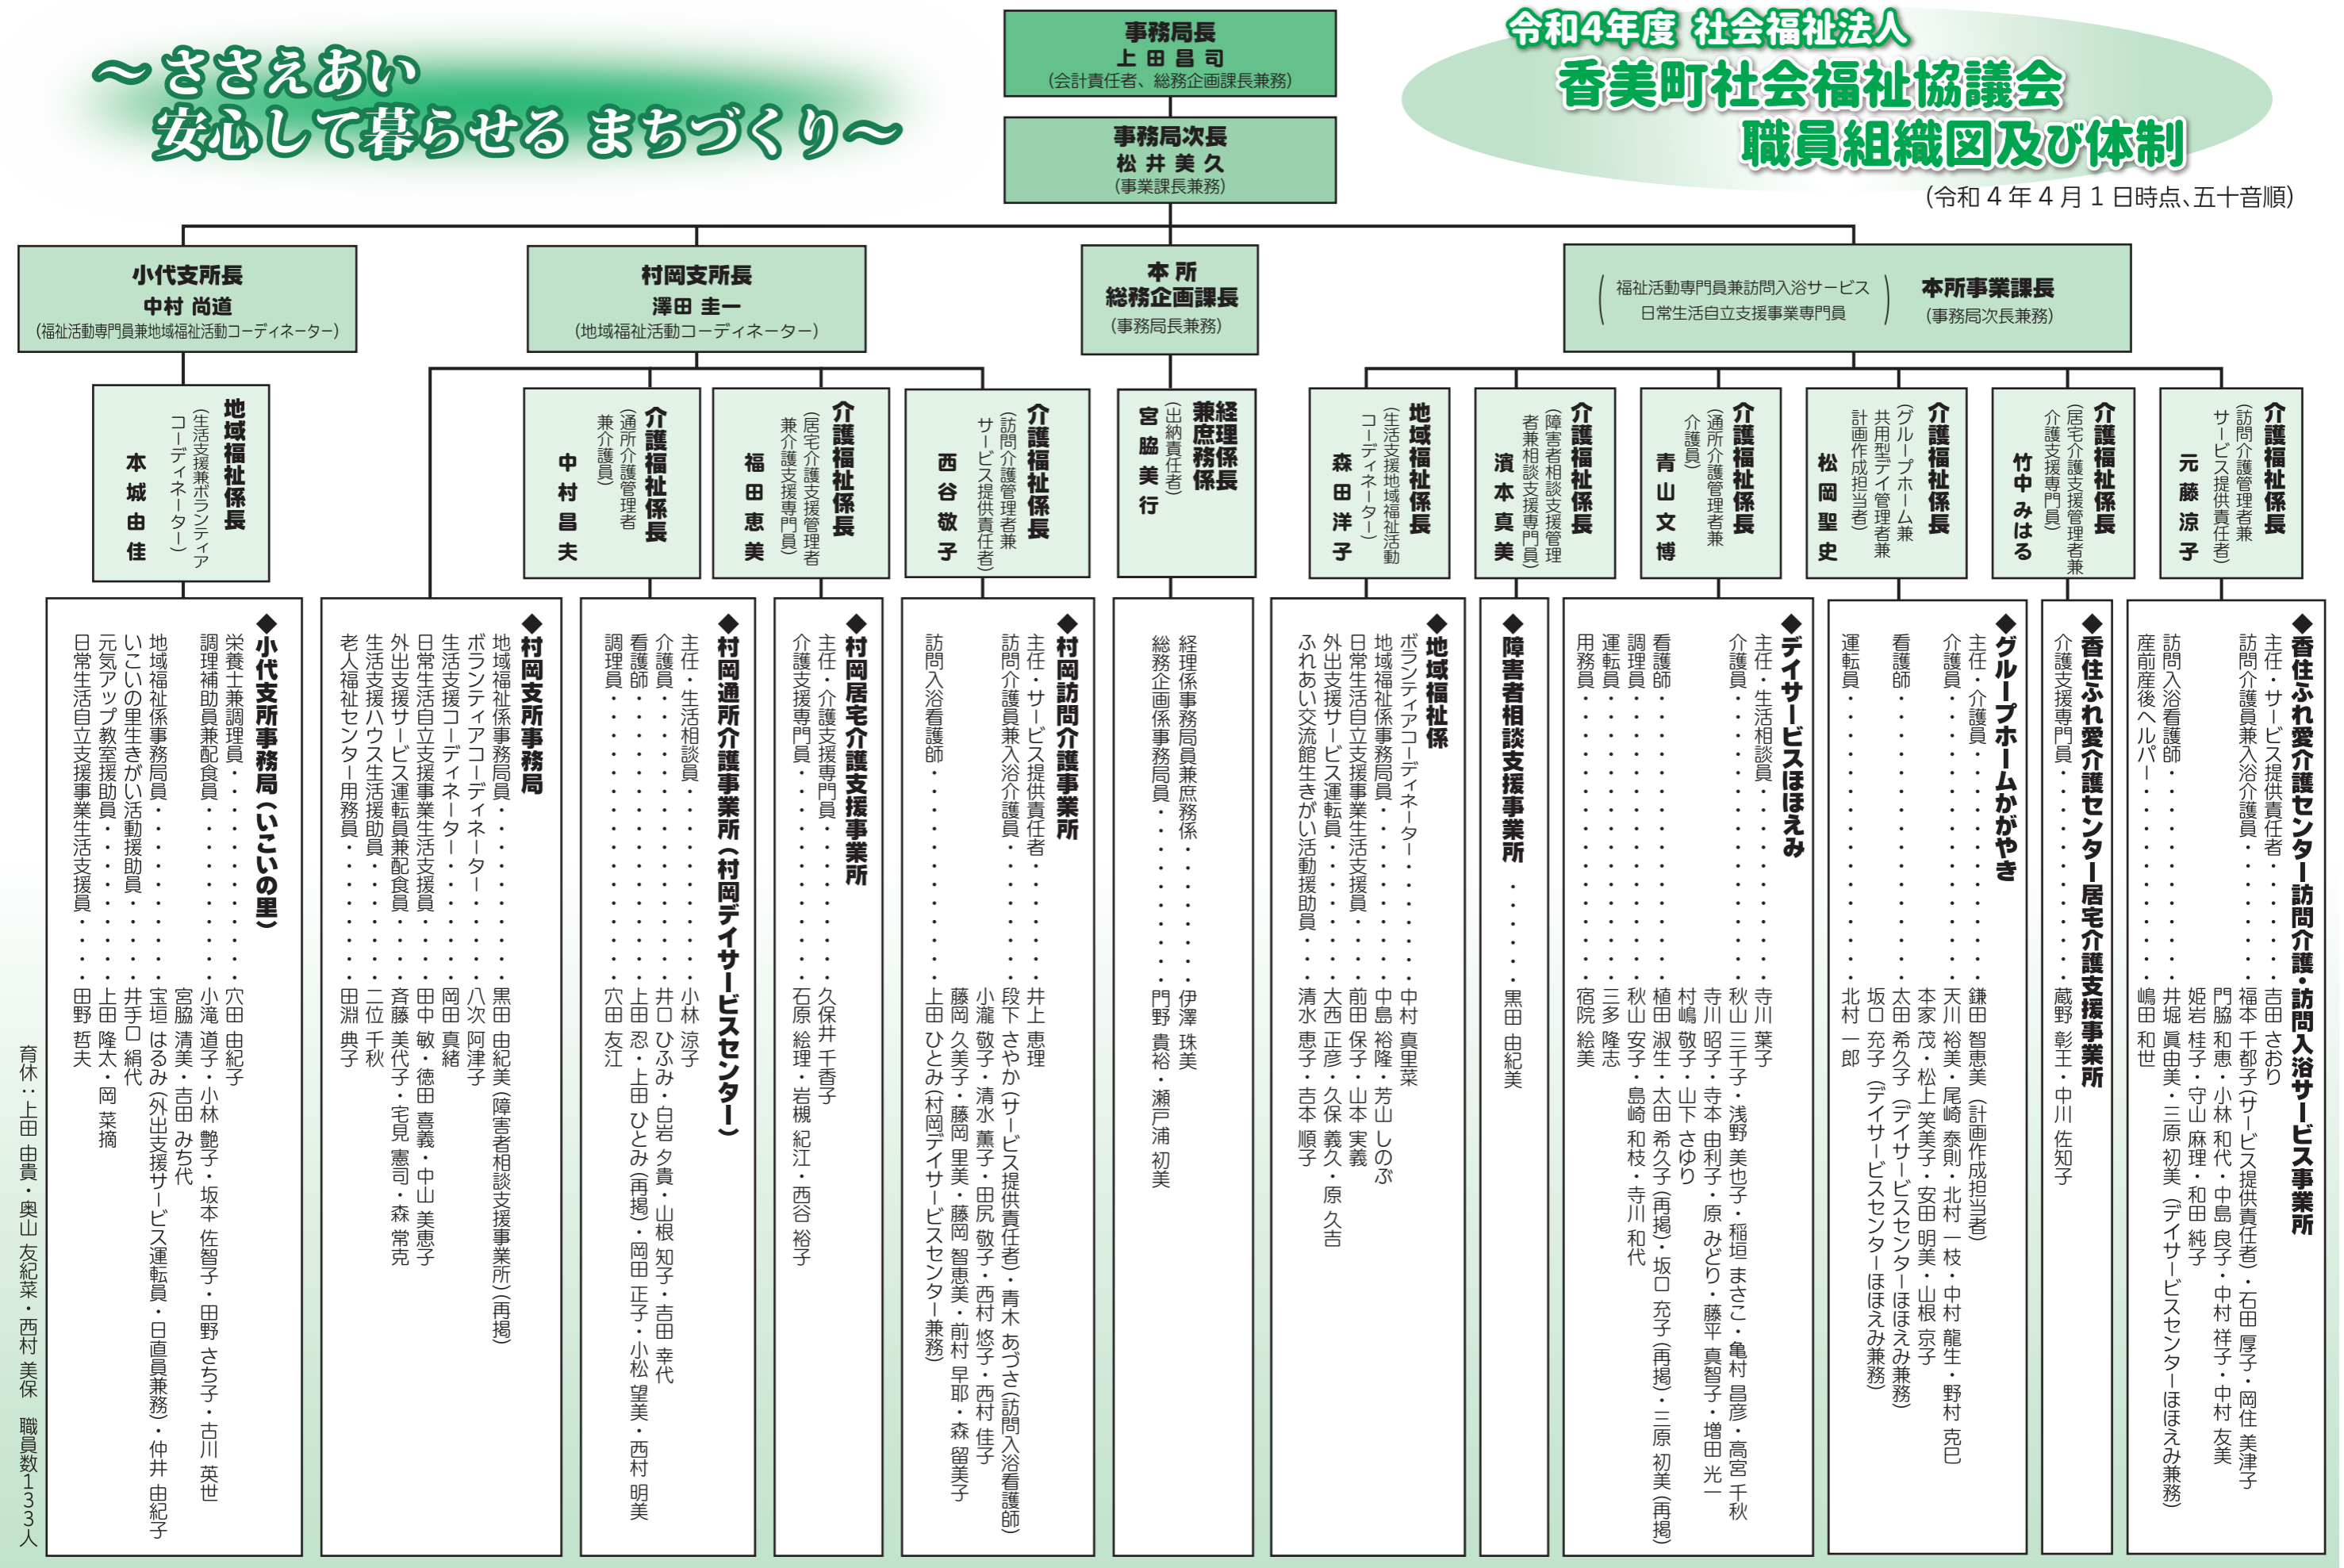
～ささえあい
安心して暮らせる まちづくり～

事務局長
上田昌司
(会計責任者、総務企画課長兼務)

事務局次長
松井美久
(事業課長兼務)

令和4年度 社会福祉法人
香美町社会福祉協議会
職員組織図及び体制
(令和4年4月1日時点、五十音順)

小代支所長
中村 尚道
(福祉活動専門員兼地域福祉活動コーディネーター)

村岡支所長
澤田 圭一
(地域福祉活動コーディネーター)

本所
総務企画課長
(事務局長兼務)

(福祉活動専門員兼訪問入浴サービス 日常生活自立支援事業専門員)
本所事業課長
(事務局次長兼務)

地域福祉係長 (生活支援兼ボランティアコーディネーター) 本城由佳

介護福祉係長 (通所介護管理者兼介護員) 中村昌夫

介護福祉係長 (居宅介護支援管理者兼介護支援専門員) 福田恵美

介護福祉係長 (訪問介護管理者兼サービス提供責任者) 西谷敬子

兼経理庶務係長 (出納責任者) 宮脇美行

地域福祉係長 (生活支援地域福祉活動コーディネーター) 森田洋子

介護福祉係長 (障害者相談支援管理者兼相談支援専門員) 濱本真美

介護福祉係長 (通所介護管理者兼介護員) 青山文博

介護福祉係長 (グループホーム兼共用型デイ管理者兼計画作成担当者) 松岡聖史

介護福祉係長 (居宅介護支援管理者兼介護支援専門員) 竹中みはる

介護福祉係長 (訪問介護管理者兼サービス提供責任者) 元藤涼子

◆小代支所事務局(いこいの里)
栄養士兼調理員……穴田 由紀子
調理補助員兼配食員……小滝 道子・小林 艶子・坂本 佐智子・田野 さち子・古川 英世
宮脇 清美・吉田 みち代
地域福祉係事務局員……宝垣 はるみ(外出支援サービス運転員・日直員兼務)・仲井 由紀子
いこいの里生きがい活動援助員……井手口 絹代
元気アップ教室援助員……上田 隆太・岡 菜摘
日常生活自立支援事業生活支援員……田野 哲夫

育休:上田 由貴・奥山 友紀菜・西村 美保 職員数133人

◆村岡支所事務局
地域福祉係事務局員……黒田 由紀美(障害者相談支援事業所)(再掲)
ボランティアコーディネーター……八次 阿津子
生活支援コーディネーター……岡田 真緒
日常生活自立支援事業生活支援員……田中 敏・徳田 喜義・中山 美恵子
外出支援サービス運転員兼配食員……斉藤 美代子・宅見 憲司・森 常克
生活支援ハウス生活援助員……二位 千秋
老人福祉センター用務員……田淵 典子

◆村岡通所介護事業所(村岡デイサービスセンター)
主任・生活相談員……小林 涼子
介護員……井口 ひろみ・白岩 夕貴・山根 知子・吉田 幸代
看護師……上田 忍・上田 ひとみ(再掲)・岡田 正子・小松 望美・西村 明美
調理員……穴田 友江

◆村岡居宅介護支援事業所
主任・介護支援専門員……久保井 千香子
介護支援専門員……石原 絵理・岩槻 紀江・西谷 裕子

◆村岡訪問介護事業所
主任・サービス提供責任者……井上 恵理
訪問介護員兼入浴介護員……段下 さやか(サービス提供責任者)・青木 あづさ(訪問入浴看護師)
小瀧 敬子・清水 薫子・田尻 敬子・西村 悠子・西村 佳子
藤岡 久美子・藤岡 里美・藤岡 智恵美・前村 早耶・森 留美子
訪問入浴看護師……上田 ひとみ(村岡デイサービスセンター兼務)

経理係事務局員兼庶務係……伊澤 珠美
総務企画係事務局員……門野 貴裕・瀬戸浦 初美

◆地域福祉係
ボランティアコーディネーター……中村 真里菜
地域福祉係事務局員……中島 裕隆・芳山 しのぶ
日常生活自立支援事業生活支援員……前田 保子・山本 実義
外出支援サービス運転員……大西 正彦・久保 義久・原 久吉
ふれあい交流館生きがい活動援助員……清水 恵子・吉本 順子

◆障害者相談支援事業所……黒田 由紀美

◆デイサービスほほえみ
主任・生活相談員……寺川 葉子
介護員……秋山 三千子・浅野 美也子・稲垣 まさこ・亀村 昌彦・高宮 千秋
寺川 昭子・寺本 由利子・原 みどり・藤平 真智子・増田 光一
村嶋 敬子・山下 さゆり
看護師……植田 淑生・太田 希久子(再掲)・坂口 充子(再掲)・三原 初美(再掲)
調理員……秋山 安子・島崎 和枝・寺川 和代
運転員……三多 隆志
用務員……宿院 絵美

◆グループホームかがやき
主任・介護員……鎌田 智恵美(計画作成担当者)
介護員……天川 裕美・尾崎 泰則・北村 一枝・中村 龍生・野村 克巳
本家 茂・松上 笑美子・安田 明美・山根 京子
看護師……太田 希久子(デイサービスセンターほほえみ兼務)
坂口 充子(デイサービスセンターほほえみ兼務)
運転員……北村 一郎

◆香住ふれ愛介護センター居宅介護支援事業所
介護支援専門員……蔵野 彰王・中川 佐知子

◆香住ふれ愛介護センター訪問介護・訪問入浴サービス事業所
主任・サービス提供責任者……吉田 さおり
訪問介護員兼入浴介護員……福本 千都子(サービス提供責任者)・石田 厚子・岡住 美津子
門脇 和恵・小林 和代・中島 良子・中村 祥子・中村 友美
姫岩 桂子・守山 麻理・和田 純子
訪問入浴看護師……井堀 眞由美・三原 初美(デイサービスセンターほほえみ兼務)
産前産後ヘルパー……嶋田 和世